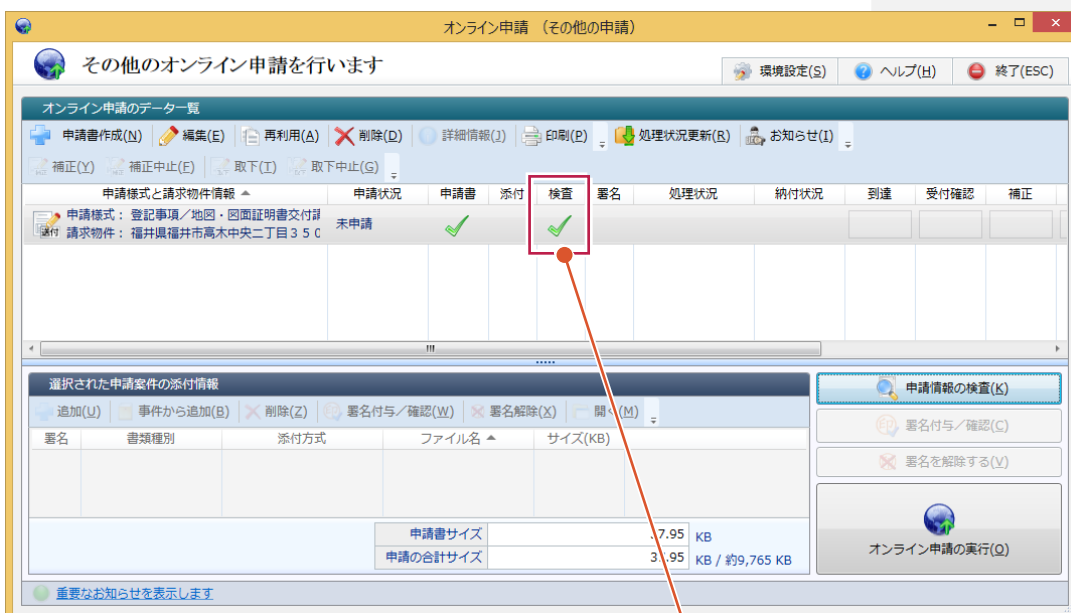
オンライン申請 （その他の申請）

その他のオンライン申請を行います

環境設定(S) ヘルプ(H) 終了(ESC)

オンライン申請のデーター覧

申請書作成(N) 編集(E) 再利用(A) 削除(D) 詳細情報(J) 印刷(P) 処理状況更新(R) お知らせ(I)

補正(Y) 補正中止(Z) 取下(T) 取下中止(G)

| 申請様式と請求物件情報 | 申請状況 | 申請書 | 添付 | 検査 | 署名 | 処理状況 | 納付状況 | 到達 | 受付確認 | 補正 |
|---|---|---|---|---|---|---|---|---|---|---|
| 申請様式： 登記事項／地図・図面証明書交付請 請求物件： 福井県福井市高木中央二丁目３５０ | 未申請 | ✓ | | ✓ | | | | | | |

選択された申請案件の添付情報

追加(U) 事件から追加(B) 削除(Z) 署名付与／確認(W) 署名解除(X) 開く(M)

| 署名 | 書類種別 | 添付方式 | ファイル名 | サイズ(KB) |
|---|---|---|---|---|

申請書サイズ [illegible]7.95 KB
申請の合計サイズ 3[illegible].95 KB / 約9,765 KB

申請情報の検査(K)
署名付与／確認(C)
署名を解除する(V)
オンライン申請の実行(O)

重要なお知らせを表示します